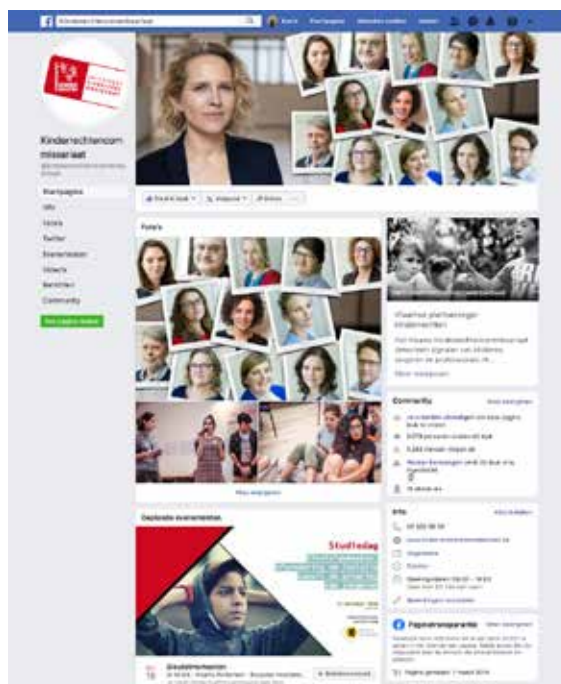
Kinderrechtencommissariaat

Startpagina

Kinderrechtencommissariaat

Startpagina
Info
Foto's
Twitter
Evenementen
Video's
Berichten
Community

Foto's

Meer weergeven

Vlaamse plattelandse kinderrechten

Community

Info

Geplande evenementen

Studiedag

Paginatransparantie